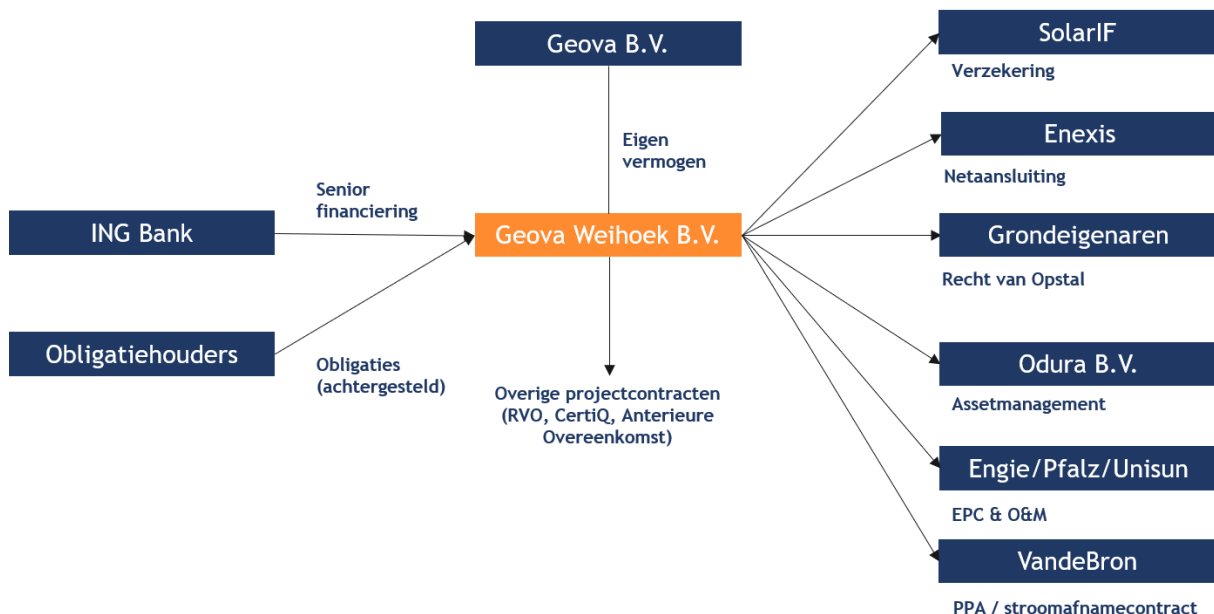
Geova B.V.

Eigen vermogen

ING Bank

Senior financiering

Obligatiehouders

Obligaties (achtergesteld)

Geova Weihoek B.V.

Overige projectcontracten (RVO, CertiQ, Anterieure Overeenkomst)

SolarIF

Verzekering

Enexis

Netaansluiting

Grondeigenaren

Recht van Opstal

Odura B.V.

Assetmanagement

Engie/Pfalz/Unisun

EPC & O&M

VandeBron

PPA / stroomafnamecontract